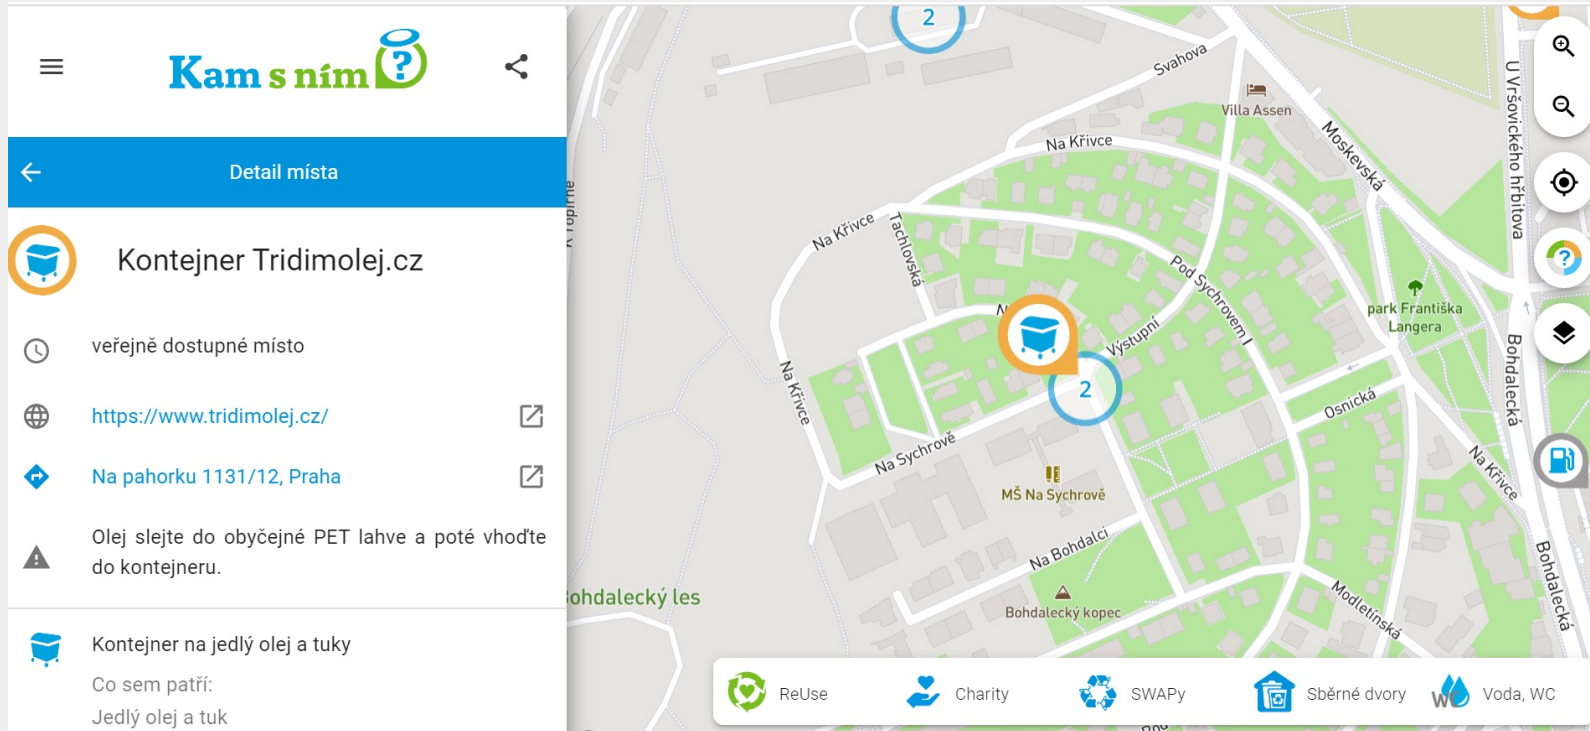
Kam s ním ?

Detail místa

Kontejner Tridimolej.cz

veřejně dostupné místo

https://www.tridimolej.cz/

Na pahorku 1131/12, Praha

Olej slejte do obyčejné PET lahve a poté vhoďte do kontejneru.

Kontejner na jedlý olej a tuky

Co sem patří:

Jedlý olej a tuk

2

Svahova

Villa Assen

Na Křivce

Moskevská

U Vršovického hřbitova

Na Křivce

Tachlovská

Pod Sychrovem I

Výstupní

park Františka Langera

Na Křivce

2

Osnická

Bohdalecká

Na Sychrově

Na Křivce

MŠ Na Sychrově

Na Bohdalci

Bohdalecký les

Bohdalecký kopec

Modletínská

Bohdalecká

ReUse

Charity

SWAPy

Sběrné dvory

Voda, WC